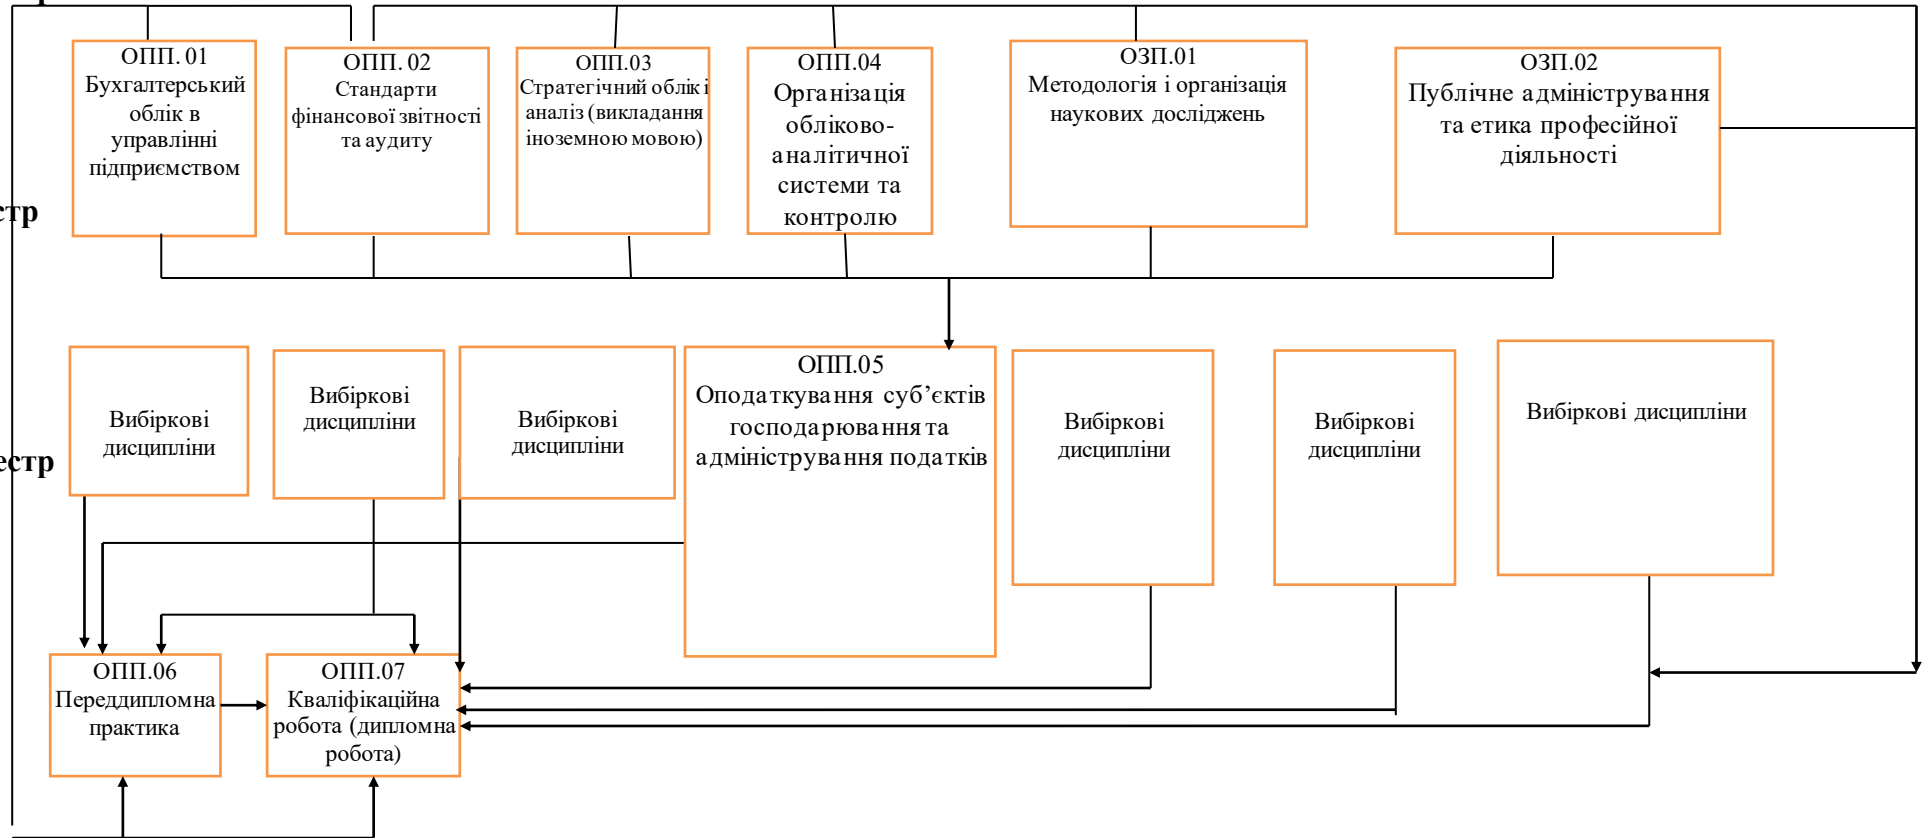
естр

ОПП. 01 Бухгалтерський облік в управлінні підприємством

ОПП. 02 Стандарти фінансової звітності та аудиту

ОПП.03 Стратегічний облік і аналіз (викладання іноземною мовою)

ОПП.04 Організація обліково-аналітичної системи та контролю

ОЗП.01 Методологія і організація наукових досліджень

ОЗП.02 Публічне адміністрування та етика професійної діяльності

естр

Вибіркові дисципліни

Вибіркові дисципліни

Вибіркові дисципліни

ОПП.05 Оподаткування суб'єктів господарювання та адміністрування податків

Вибіркові дисципліни

Вибіркові дисципліни

Вибіркові дисципліни

ОПП.06 Переддипломна практика

ОПП.07 Кваліфікаційна робота (дипломна робота)